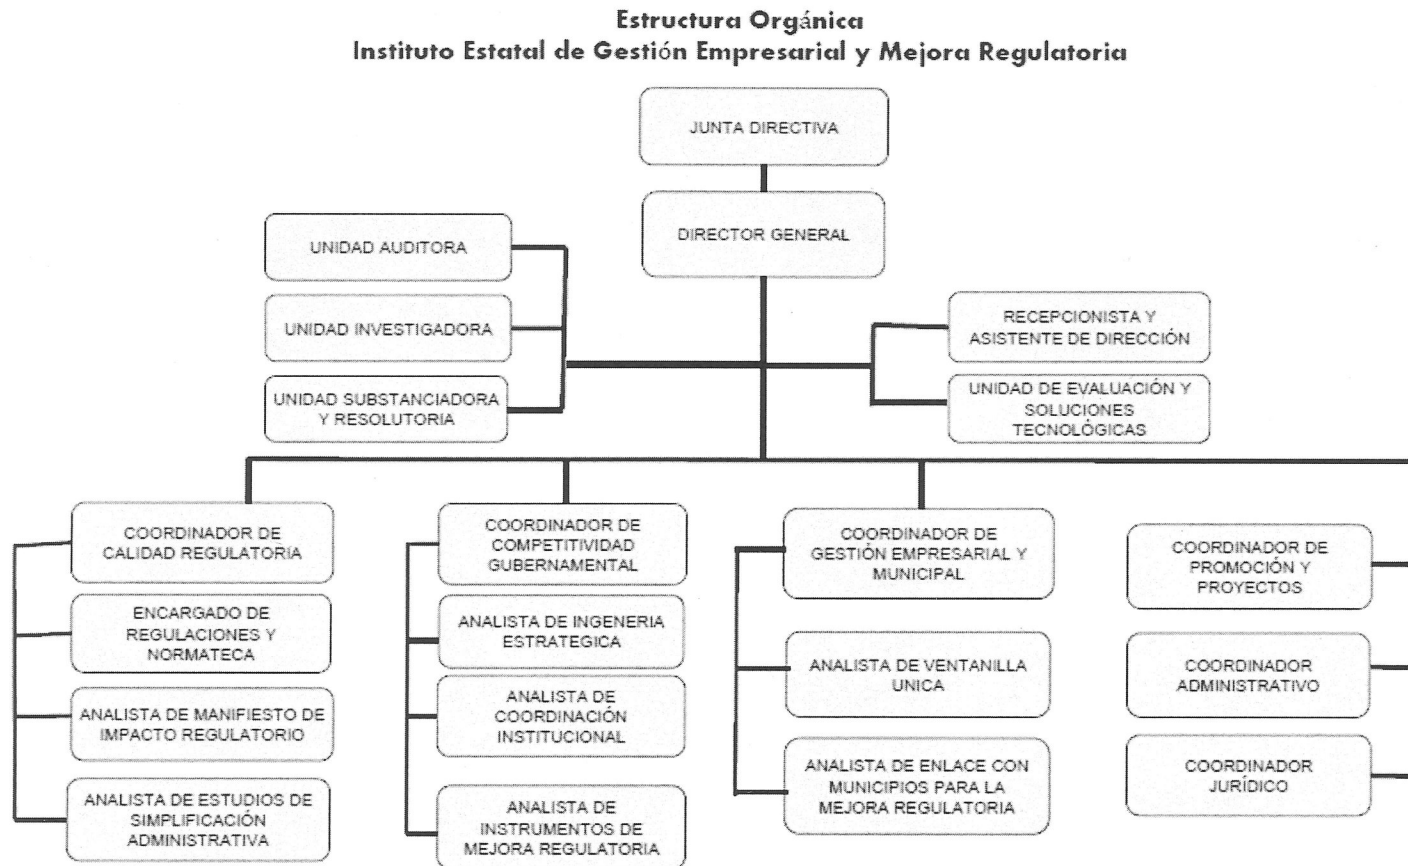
Estructura Orgánica
Instituto Estatal de Gestión Empresarial y Mejora Regulatoria

JUNTA DIRECTIVA

DIRECTOR GENERAL

UNIDAD AUDITORA

UNIDAD INVESTIGADORA

UNIDAD SUBSTANCIADORA Y RESOLUTORIA

RECEPCIONISTA Y ASISTENTE DE DIRECCIÓN

UNIDAD DE EVALUACIÓN Y SOLUCIONES TECNOLÓGICAS

COORDINADOR DE CALIDAD REGULATORIA

ENCARGADO DE REGULACIONES Y NORMATECA

ANALISTA DE MANIFIESTO DE IMPACTO REGULATORIO

ANALISTA DE ESTUDIOS DE SIMPLIFICACIÓN ADMINISTRATIVA

COORDINADOR DE COMPETITIVIDAD GUBERNAMENTAL

ANALISTA DE INGENERIA ESTRATEGICA

ANALISTA DE COORDINACIÓN INSTITUCIONAL

ANALISTA DE INSTRUMENTOS DE MEJORA REGULATORIA

COORDINADOR DE GESTIÓN EMPRESARIAL Y MUNICIPAL

ANALISTA DE VENTANILLA UNICA

ANALISTA DE ENLACE CON MUNICIPIOS PARA LA MEJORA REGULATORIA

COORDINADOR DE PROMOCIÓN Y PROYECTOS

COORDINADOR ADMINISTRATIVO

COORDINADOR JURÍDICO